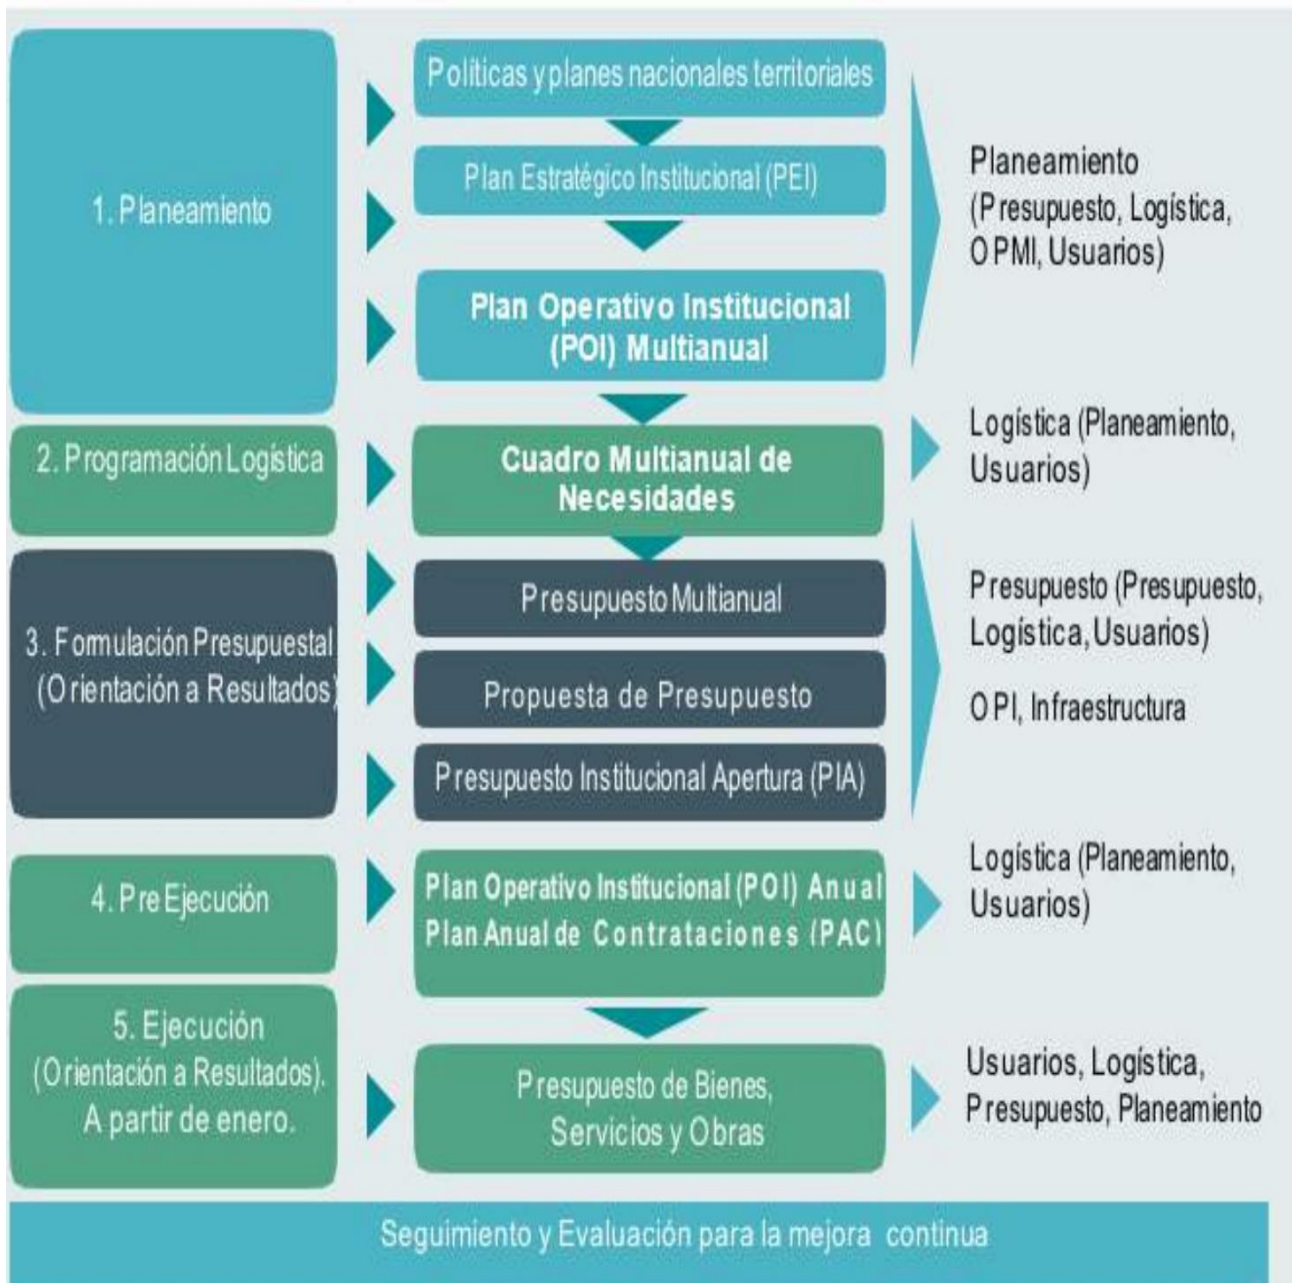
1. Planeamiento

Políticas y planes nacionales territoriales

Plan Estratégico Institucional (PEI)

Plan Operativo Institucional (POI) Multianual

Planeamiento (Presupuesto, Logística, OPMI, Usuarios)

2. Programación Logística

Cuadro Multianual de Necesidades

Logística (Planeamiento, Usuarios)

3. Formulación Presupuestal (Orientación a Resultados)

Presupuesto Multianual

Propuesta de Presupuesto

Presupuesto Institucional Apertura (PIA)

Presupuesto (Presupuesto, Logística, Usuarios)

OPI, Infraestructura

4. Pre Ejecución

Plan Operativo Institucional (POI) Anual
Plan Anual de Contrataciones (PAC)

Logística (Planeamiento, Usuarios)

5. Ejecución (Orientación a Resultados). A partir de enero.

Presupuesto de Bienes, Servicios y Obras

Usuarios, Logística, Presupuesto, Planeamiento

Seguimiento y Evaluación para la mejora continua